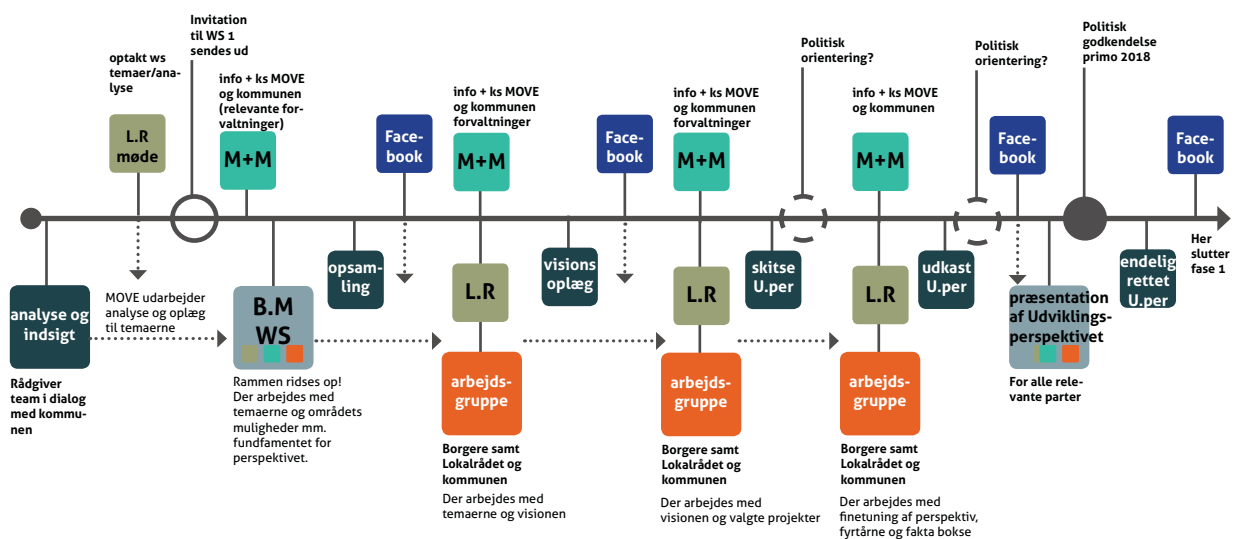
Invitation til WS 1 sendes ud

optakt ws temaer/analyse

info + ks MOVE og kommunen (relevante forvaltninger)

info + ks MOVE og kommunen forvaltninger

info + ks MOVE og kommunen forvaltninger

Politisk orientering?

info + ks MOVE og kommunen

Politisk orientering?

Politisk godkendelse primo 2018

L.R møde

M+M

Facebook

M+M

Facebook

M+M

M+M

Facebook

Facebook

opsamling

visions oplæg

skitse U.per

udkast U.per

endelig rettet U.per

Her slutter fase 1

analyse og indsigt

Rådgiver team i dialog med kommunen

MOVE udarbejder analyse og oplæg til temaerne

B.M WS

Rammen ridses op! Der arbejdes med temaerne og områdets muligheder mm. fundfamentet for perspektivet.

L.R

arbejdsgruppe

Borgere samt Lokalrådet og kommunen

Der arbejdes med temaerne og visionen

L.R

arbejdsgruppe

Borgere samt Lokalrådet og kommunen

Der arbejdes med visionen og valgte projekter

L.R

arbejdsgruppe

Borgere samt Lokalrådet og kommunen

Der arbejdes med finetuning af perspektiv, fyrtårne og fakta bokse

præsentation af Udviklingsperspektivet

For alle relevante parter